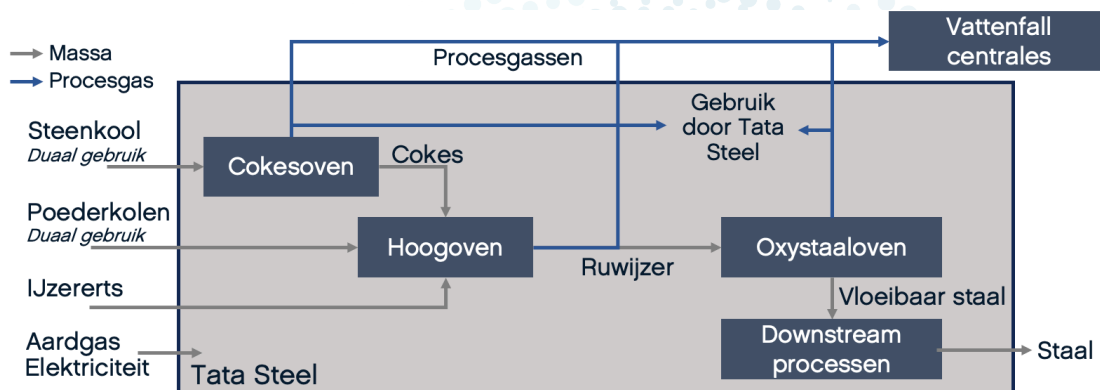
Massa
Procesgas

Procesgassen

Vattenfall centrales

Gebruik door Tata Steel

Steenkool
*Duaal gebruik*

Cokesoven

Cokes

Poederkolen
*Duaal gebruik*

Hoogoven

Ruwijzer

Oxystaaloven

IJzererts

Vloeibaar staal

Aardgas
Elektriciteit

Downstream processen

Staal

Tata Steel